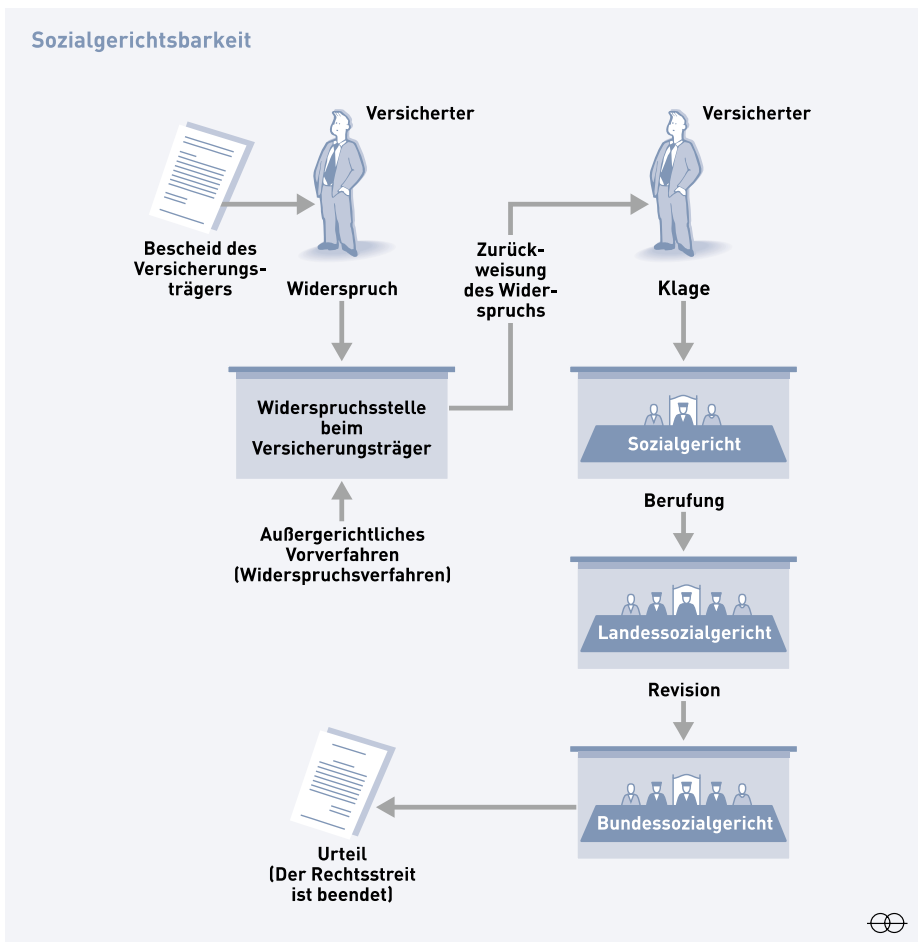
Sozialgerichtsbarkeit

Versicherter

Versicherter

Bescheid des Versicherungsträgers

Widerspruch

Zurückweisung des Widerspruchs

Klage

Widerspruchsstelle beim Versicherungsträger

Sozialgericht

Außergerichtliches Vorverfahren (Widerspruchsverfahren)

Berufung

Landessozialgericht

Revision

Bundessozialgericht

Urteil (Der Rechtsstreit ist beendet)